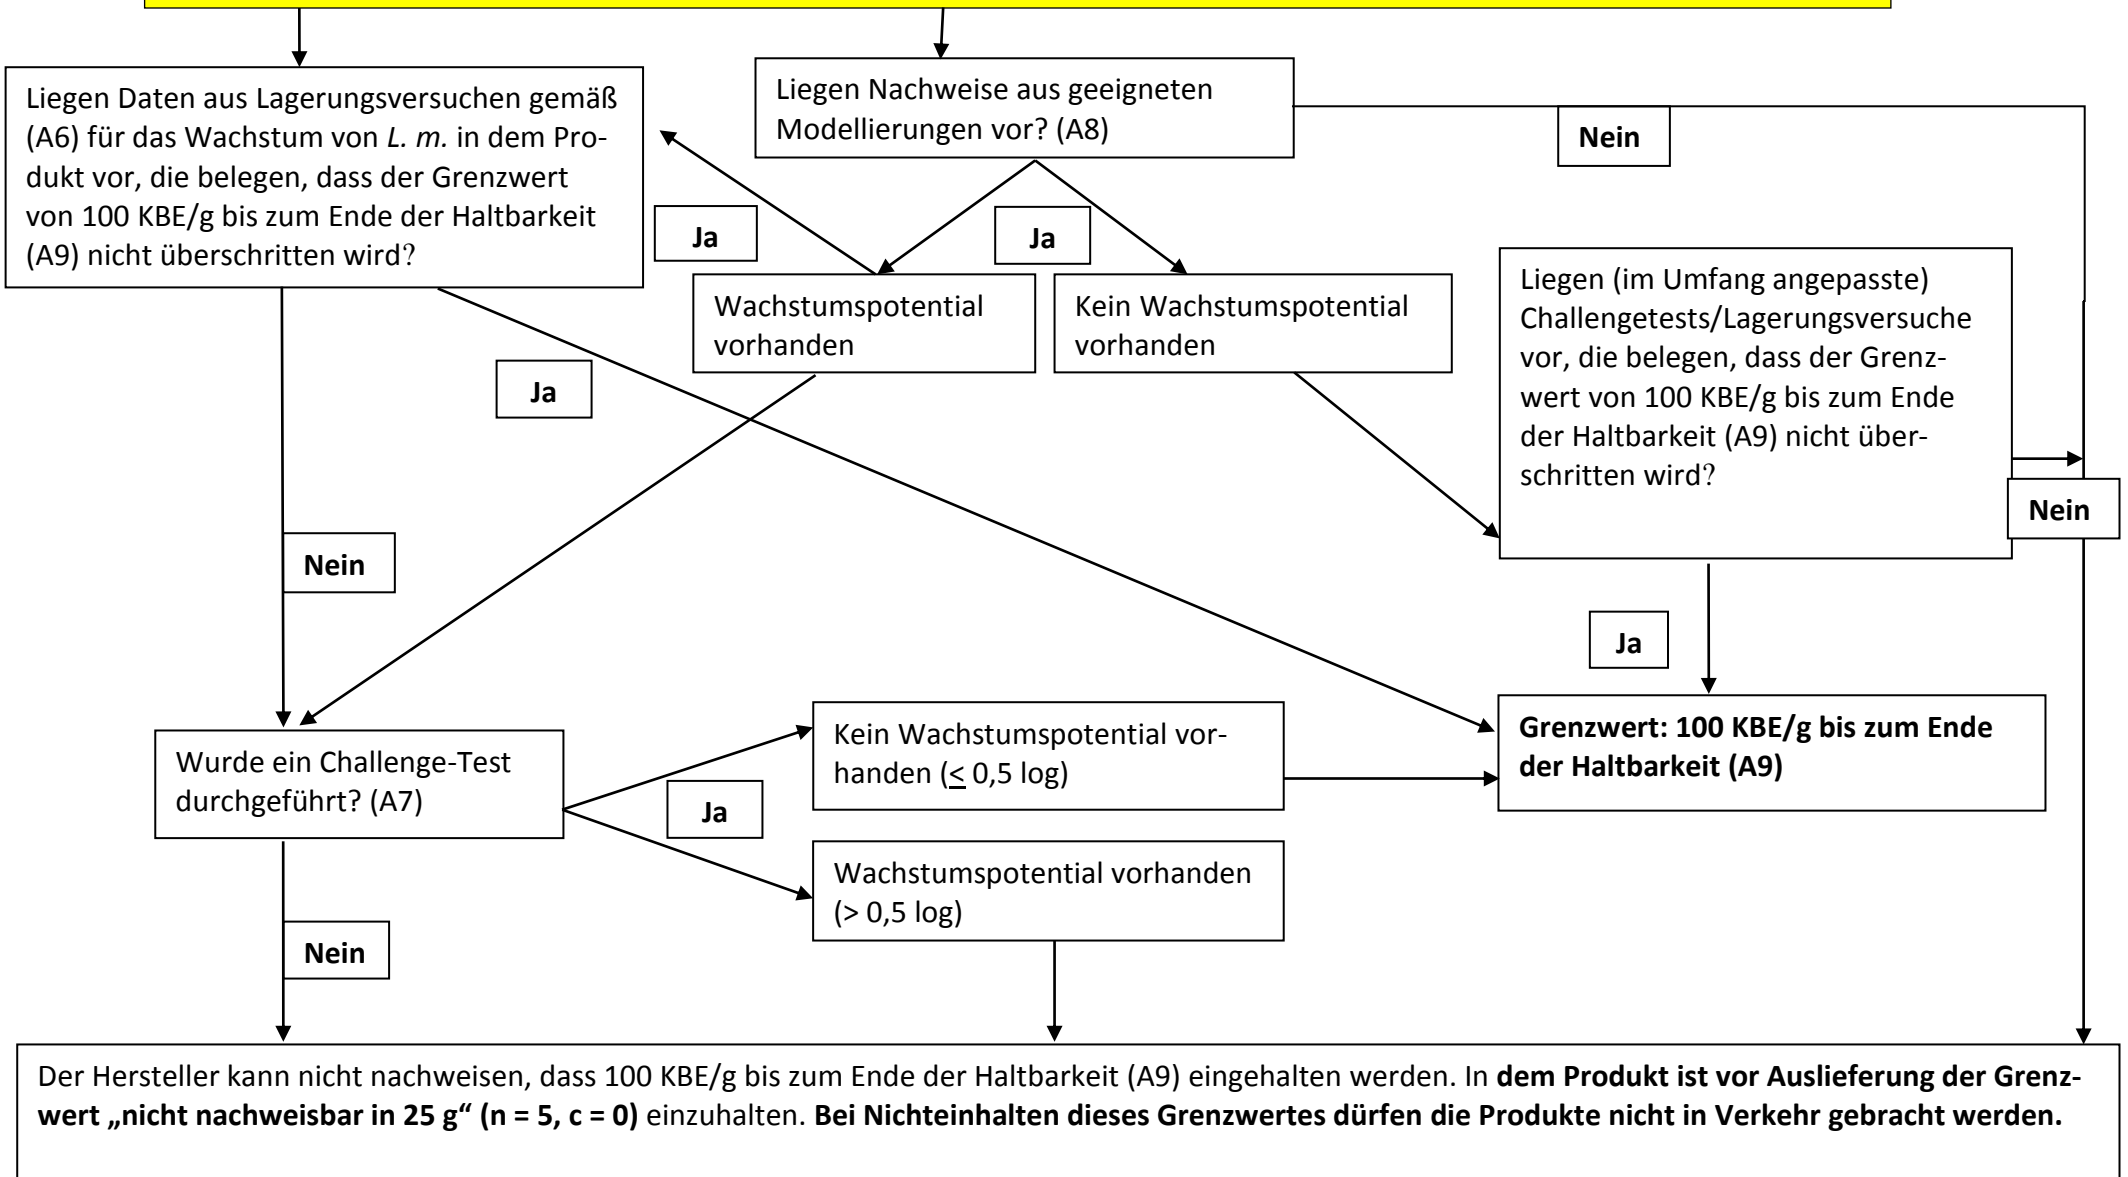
Liegen Daten aus Lagerungsversuchen gemäß (A6) für das Wachstum von *L. m.* in dem Produkt vor, die belegen, dass der Grenzwert von 100 KBE/g bis zum Ende der Haltbarkeit (A9) nicht überschritten wird?

Liegen Nachweise aus geeigneten Modellierungen vor? (A8)

Nein

Ja

Ja

Wachstumspotential vorhanden

Kein Wachstumspotential vorhanden

Liegen (im Umfang angepasste) Challengetests/Lagerungsversuche vor, die belegen, dass der Grenzwert von 100 KBE/g bis zum Ende der Haltbarkeit (A9) nicht überschritten wird?

Ja

Nein

Nein

Ja

Grenzwert: 100 KBE/g bis zum Ende der Haltbarkeit (A9)

Wurde ein Challenge-Test durchgeführt? (A7)

Kein Wachstumspotential vorhanden ($\leq$ 0,5 log)

Ja

Wachstumspotential vorhanden (> 0,5 log)

Nein

Der Hersteller kann nicht nachweisen, dass 100 KBE/g bis zum Ende der Haltbarkeit (A9) eingehalten werden. In **dem Produkt ist vor Auslieferung der Grenzwert „nicht nachweisbar in 25 g“ (n = 5, c = 0)** einzuhalten. **Bei Nichteinhalten dieses Grenzwertes dürfen die Produkte nicht in Verkehr gebracht werden.**